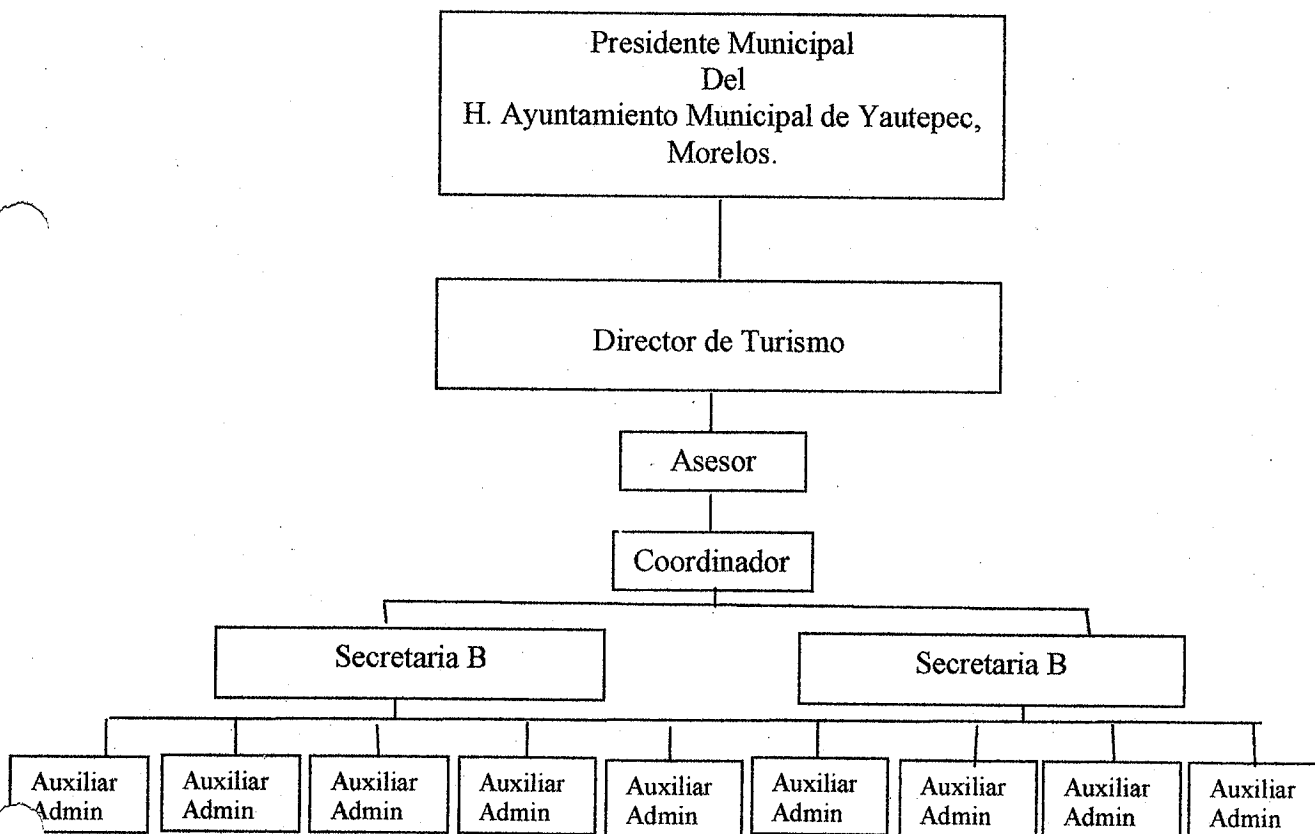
Presidente Municipal
Del
H. Ayuntamiento Municipal de Yautepec, Morelos.

Director de Turismo

Asesor

Coordinador

Secretaria B

Secretaria B

Auxiliar Admin

Auxiliar Admin

Auxiliar Admin

Auxiliar Admin

Auxiliar Admin

Auxiliar Admin

Auxiliar Admin

Auxiliar Admin

Auxiliar Admin